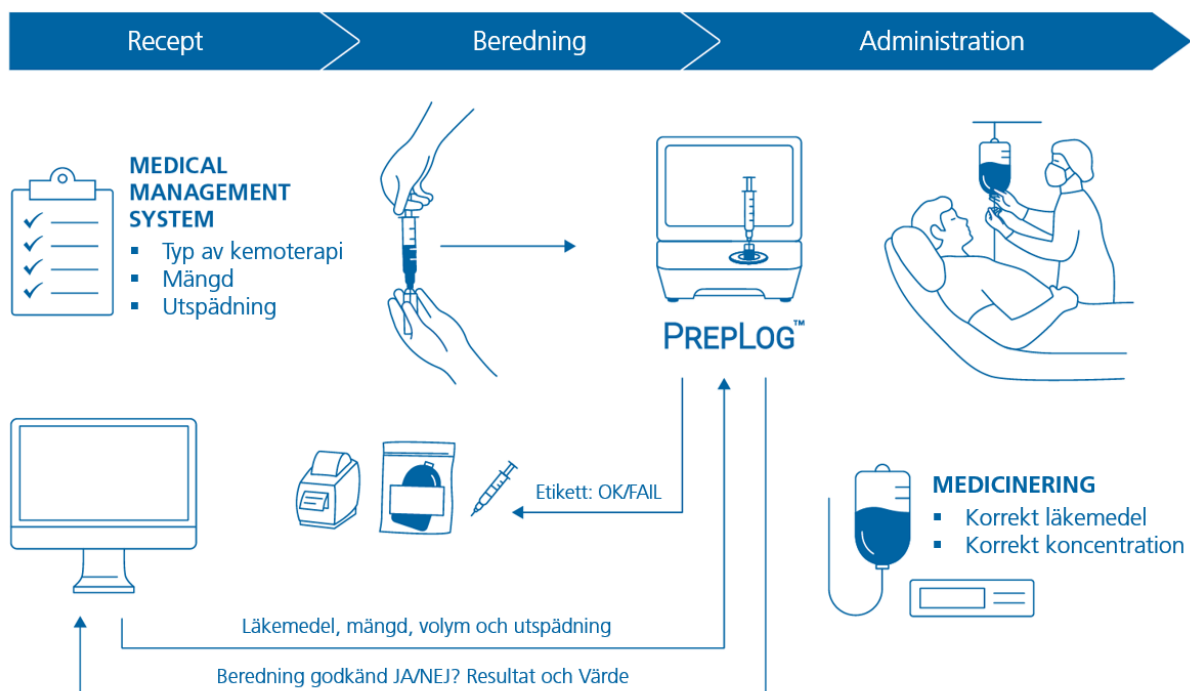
Recept

Beredning

Administration

MEDICAL MANAGEMENT SYSTEM
▪ Typ av kemoterapi
▪ Mängd
▪ Utspädning

PREPLOG™

Etikett: OK/FAIL

MEDICINERING
▪ Korrekt läkemedel
▪ Korrekt koncentration

Läkemedel, mängd, volym och utspädning

Beredning godkänd JA/NEJ? Resultat och Värde